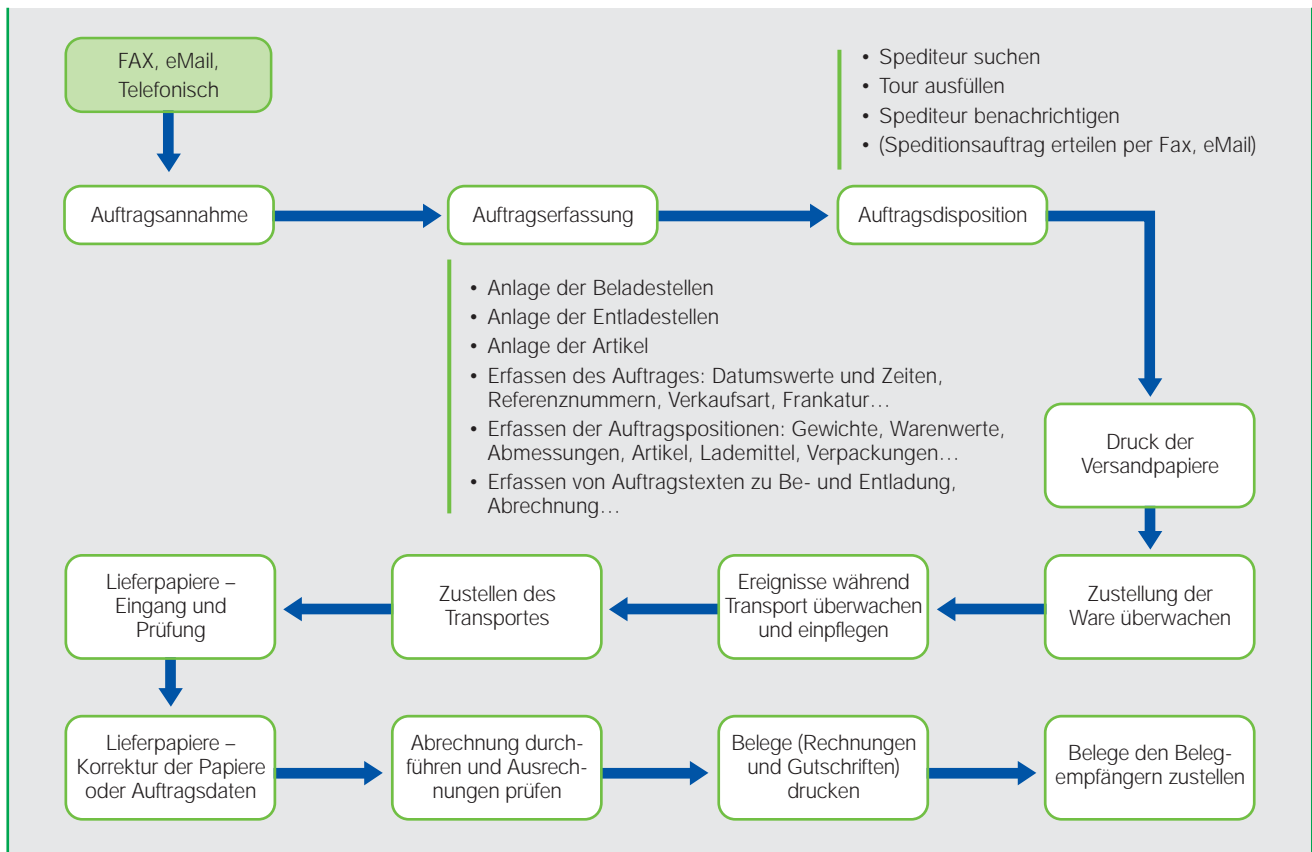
FAX, eMail, Telefonisch

Auftragsannahme

Auftragserfassung

Auftragsdisposition

• Spediteur suchen
• Tour ausfüllen
• Spediteur benachrichtigen
• (Speditionsauftrag erteilen per Fax, eMail)

• Anlage der Beladestellen
• Anlage der Entladestellen
• Anlage der Artikel
• Erfassen des Auftrages: Datumswerte und Zeiten, Referenznummern, Verkaufsart, Frankatur…
• Erfassen der Auftragspositionen: Gewichte, Warenwerte, Abmessungen, Artikel, Lademittel, Verpackungen…
• Erfassen von Auftragstexten zu Be- und Entladung, Abrechnung…

Druck der Versandpapiere

Zustellung der Ware überwachen

Ereignisse während Transport überwachen und einpflegen

Zustellen des Transportes

Lieferpapiere – Eingang und Prüfung

Lieferpapiere – Korrektur der Papiere oder Auftragsdaten

Abrechnung durchführen und Ausrechnungen prüfen

Belege (Rechnungen und Gutschriften) drucken

Belege den Belegempfängern zustellen